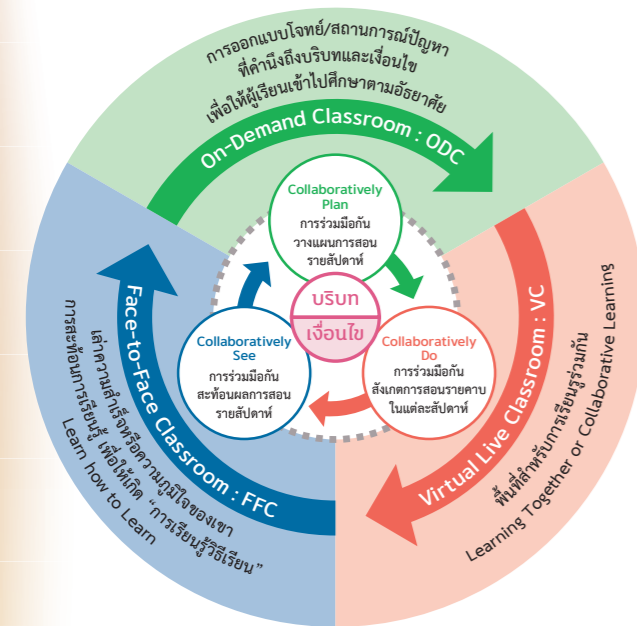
การออกแบบโจทย์/สถานการณ์ปัญหา
ที่คำนึงถึงบริบทและเงื่อนไข
เพื่อให้ผู้เรียนเข้าไปศึกษาตามอัธยาศัย

On-Demand Classroom : ODC

Collaboratively Plan
การร่วมมือกัน
วางแผนการสอน
รายสัปดาห์

บริบท
เงื่อนไข

Collaboratively See
การร่วมมือกัน
สะท้อนผลการสอน
รายสัปดาห์

Collaboratively Do
การร่วมมือกัน
สังเกตการสอนรายคาบ
ในแต่ละสัปดาห์

Virtual Live Classroom : VC

พื้นที่สำหรับการเรียนรู้ร่วมกัน
Learning Together or Collaborative Learning

Face-to-Face Classroom : FFC

เล่าความสำเร็จหรือความภูมิใจของเขา
การสะท้อนการเรียนรู้ เพื่อให้เกิด "การเรียนรู้วิธีเรียน"
Learn how to Learn